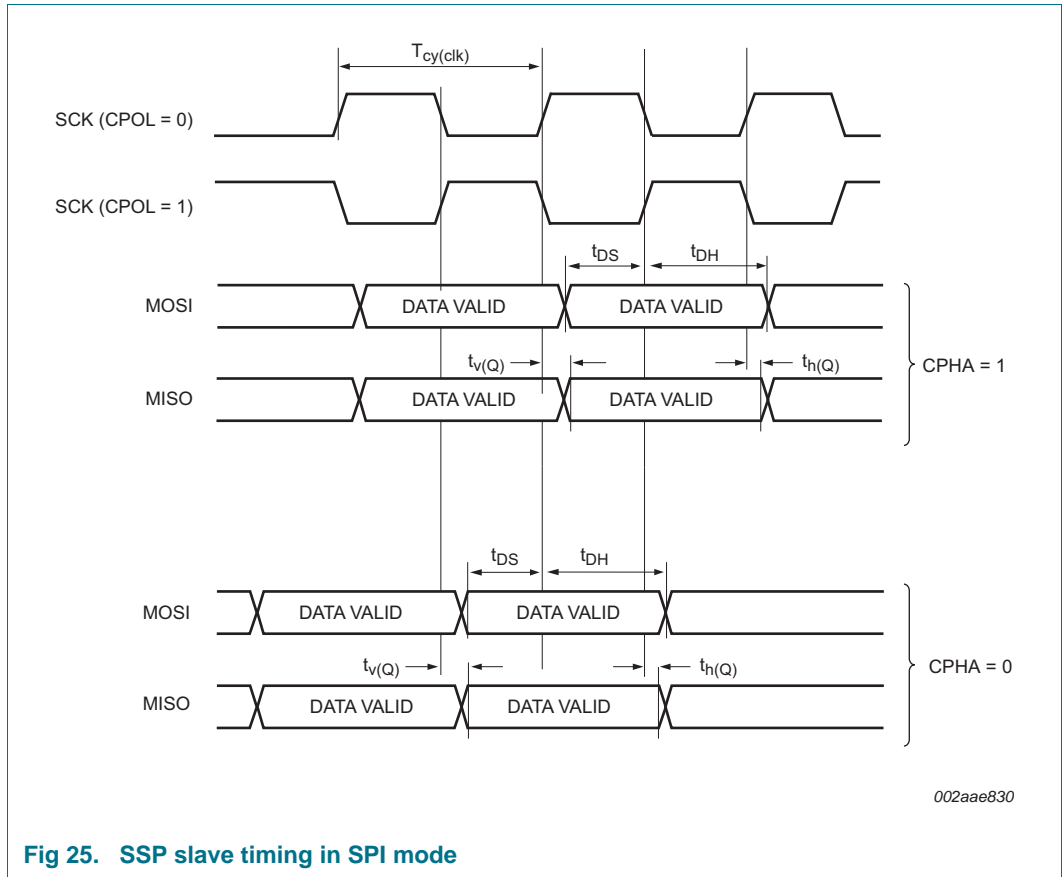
$T_{cy(clk)}$

SCK (CPOL = 0)

SCK (CPOL = 1)

$t_{DS}$ $t_{DH}$

MOSI DATA VALID DATA VALID

$t_{v(Q)}$ $t_{h(Q)}$

MISO DATA VALID DATA VALID

CPHA = 1

$t_{DS}$ $t_{DH}$

MOSI DATA VALID DATA VALID

$t_{v(Q)}$ $t_{h(Q)}$

MISO DATA VALID DATA VALID

CPHA = 0

002aae830

Fig 25. SSP slave timing in SPI mode